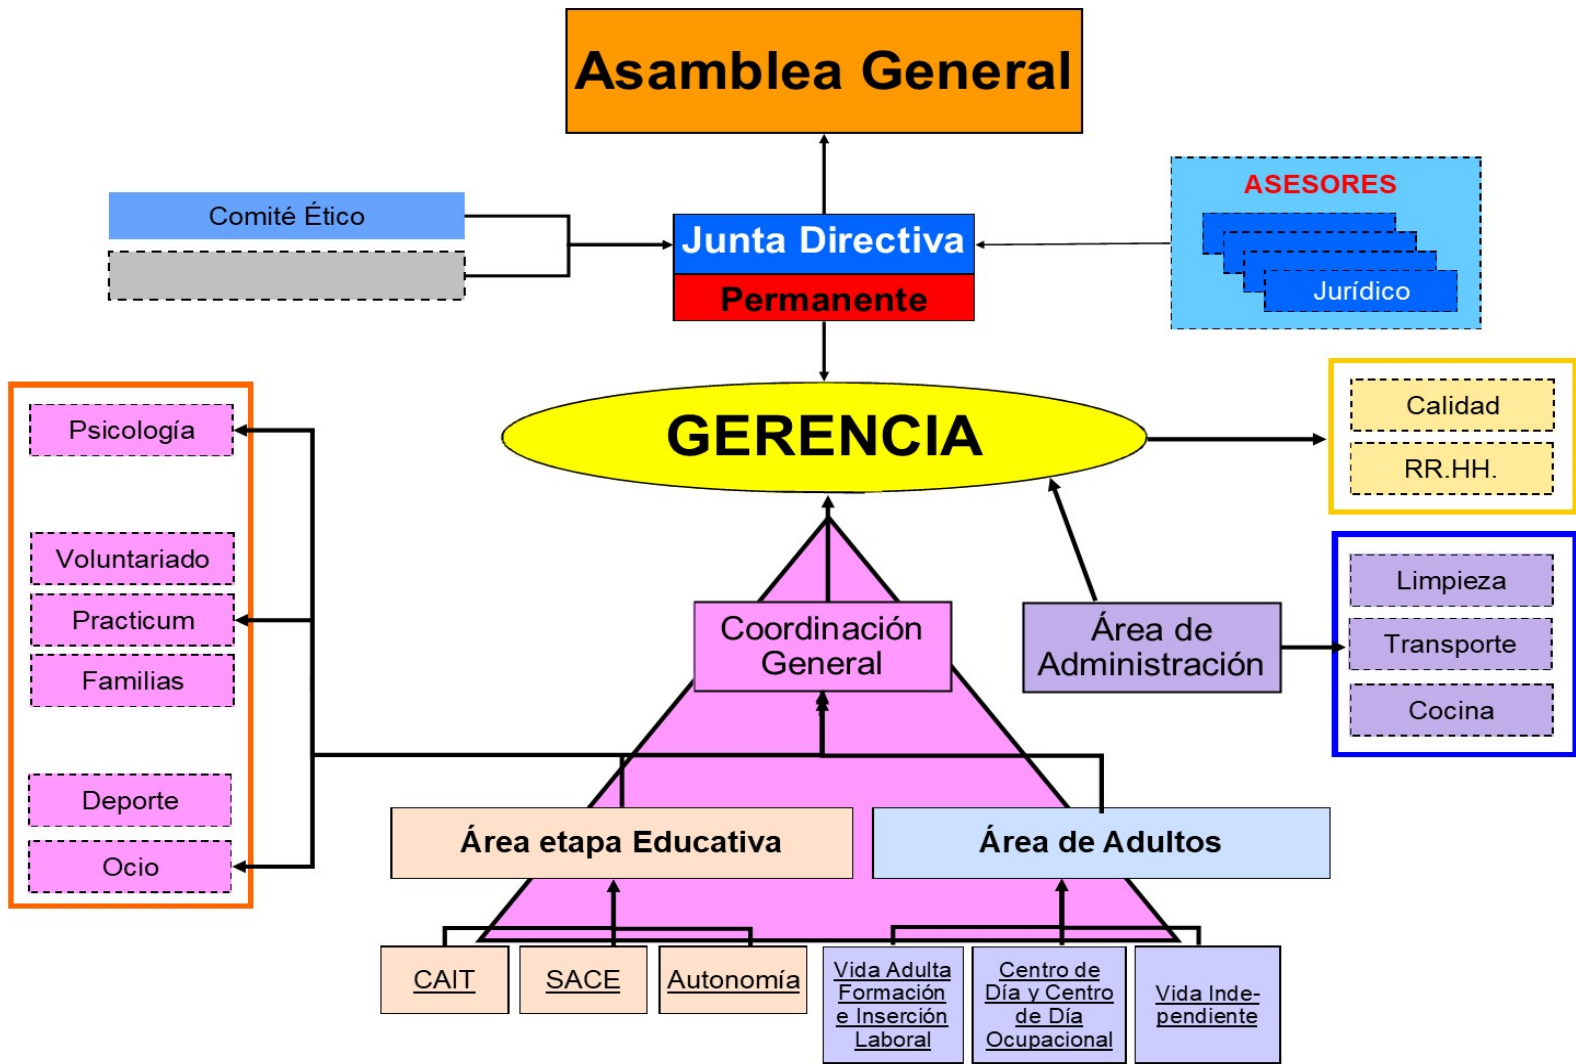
Asamblea General

Comité Ético

Junta Directiva

Permanente

ASESORES

Jurídico

GERENCIA

Psicología

Voluntariado

Practicum

Familias

Deporte

Ocio

Calidad

RR.HH.

Coordinación General

Área de Administración

Limpieza

Transporte

Cocina

Área etapa Educativa

Área de Adultos

CAIT

SACE

Autonomía

Vida Adulta Formación e Inserción Laboral

Centro de Día y Centro de Día Ocupacional

Vida Independiente